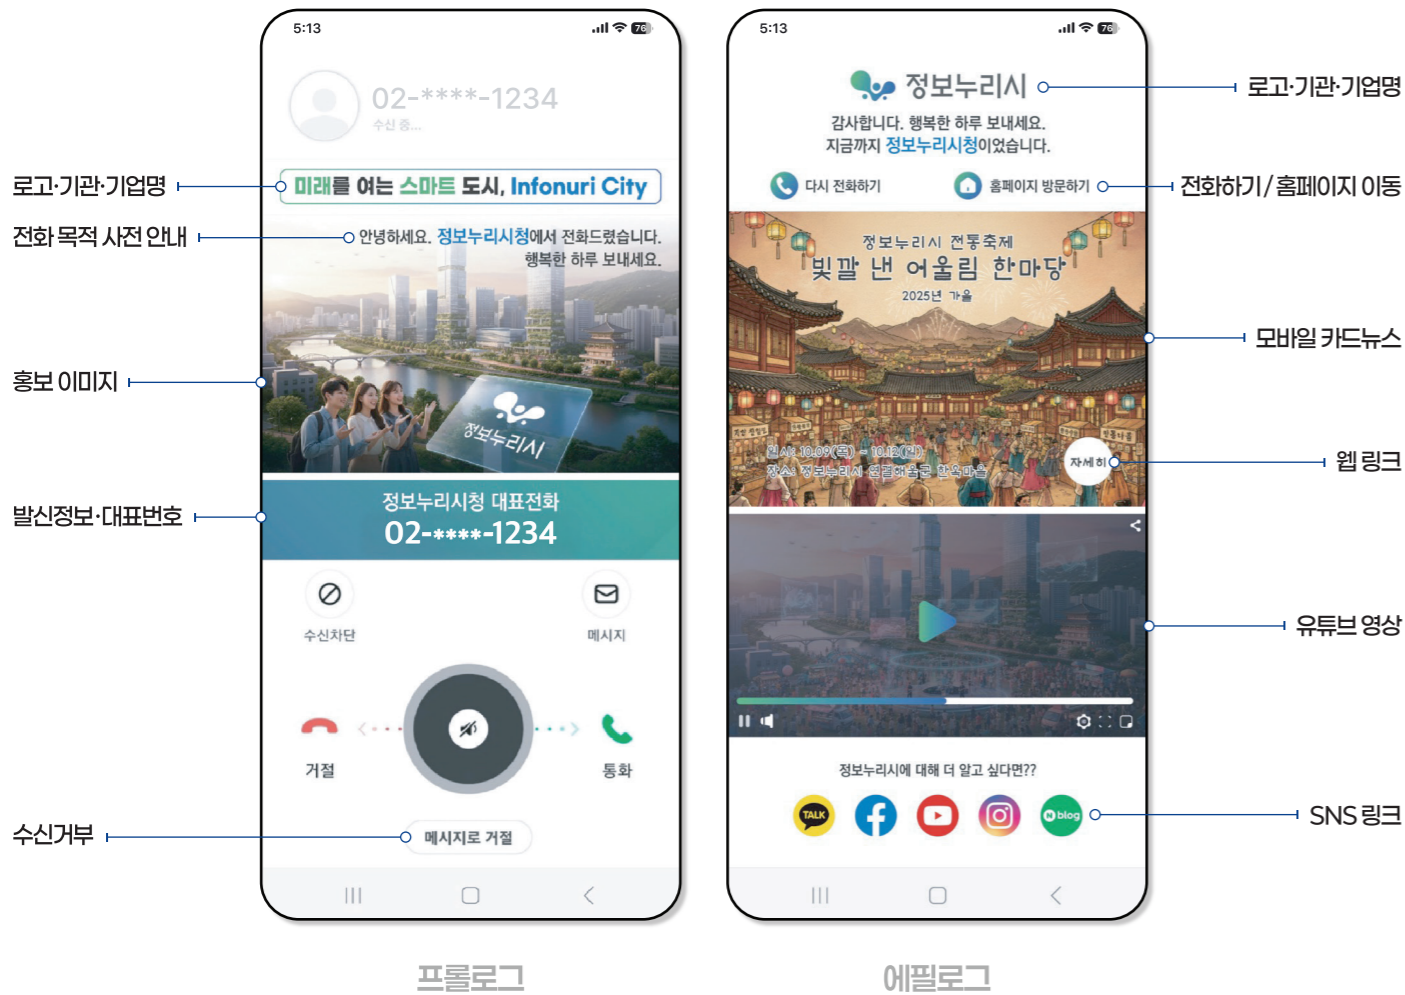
5:13

02-****-1234
수신 중...

로고·기관·기업명

미래를 여는 스마트 도시, Infonuri City

전화 목적 사전 안내

안녕하세요. 정보누리시청에서 전화드렸습니다. 행복한 하루 보내세요.

홍보 이미지

정보누리시

발신정보·대표번호

정보누리시청 대표전화
02-****-1234

수신차단

메시지

거절

통화

수신거부

메시지로 거절

프롤로그

5:13

정보누리시

로고·기관·기업명

감사합니다. 행복한 하루 보내세요.
지금까지 정보누리시청이었습니다.

다시 전화하기

홈페이지 방문하기

전화하기/홈페이지 이동

정보누리시 전통축제
빛깔 낸 어울림 한마당
2025년 가을

일시: 10.09(목) ~ 10.12(일)
장소: 정보누리시 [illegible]

자세히

모바일 카드뉴스

웹 링크

유튜브 영상

정보누리시에 대해 더 알고 싶다면??

TALK

blog

SNS 링크

에필로그